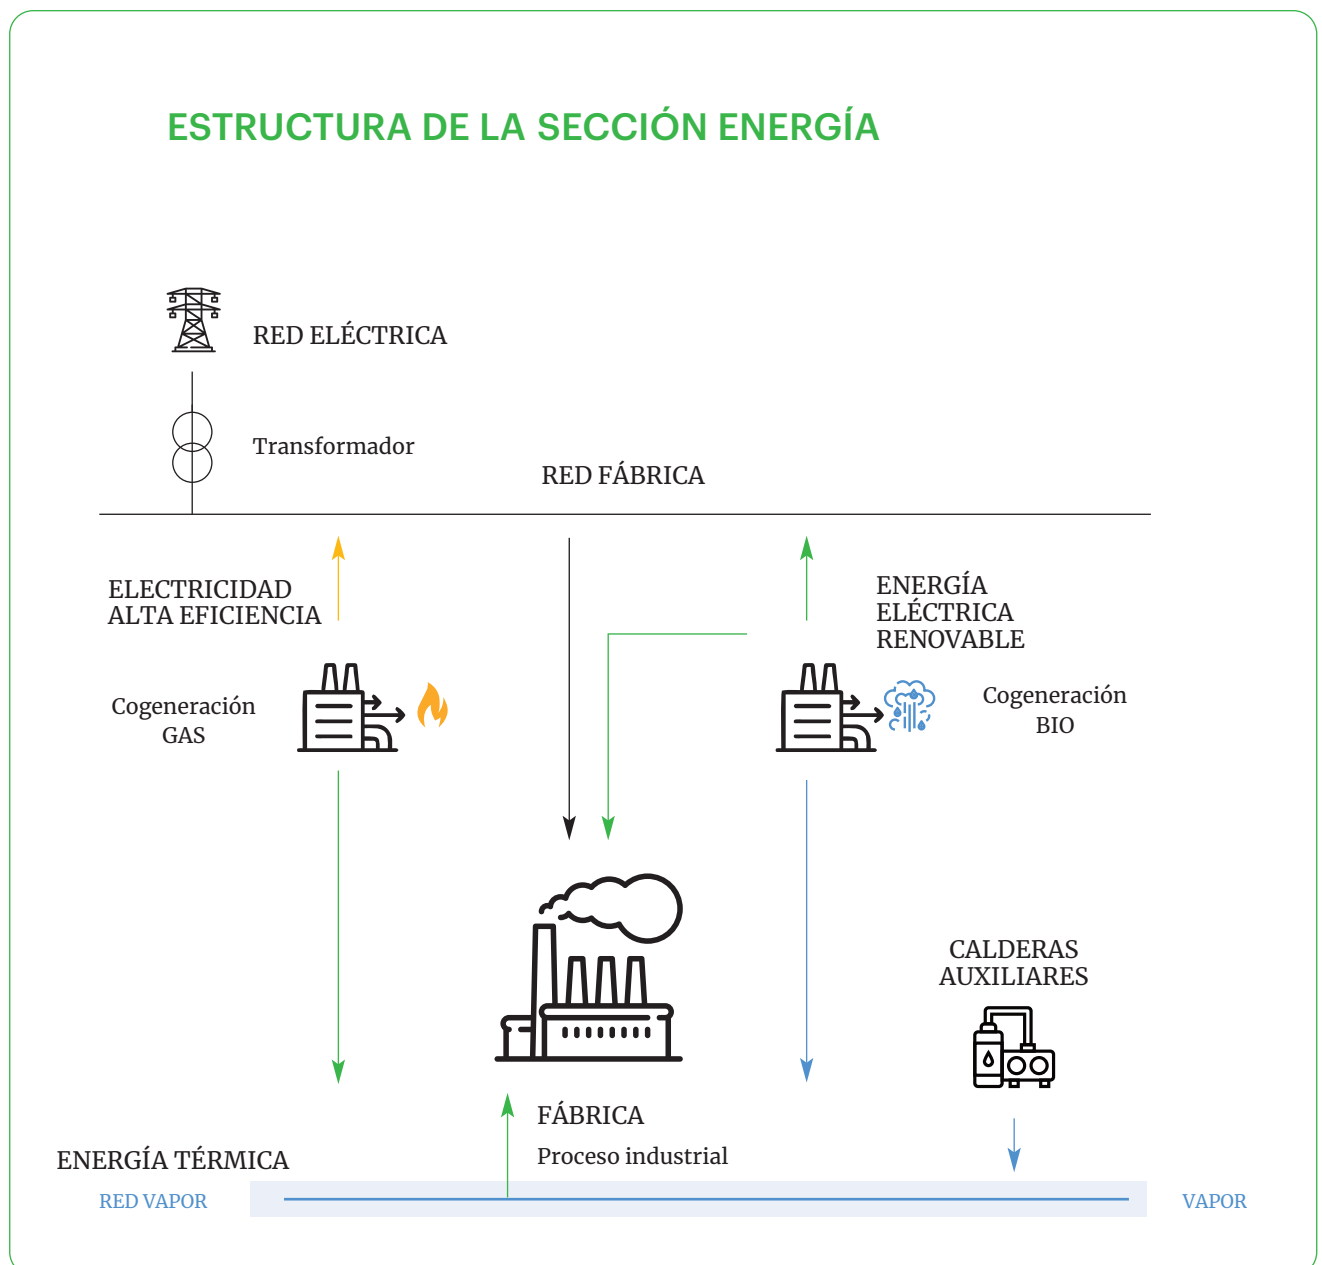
ESTRUCTURA DE LA SECCIÓN ENERGÍA

RED ELÉCTRICA

Transformador

RED FÁBRICA

ELECTRICIDAD ALTA EFICIENCIA

ENERGÍA ELÉCTRICA RENOVABLE

Cogeneración GAS

Cogeneración BIO

CALDERAS AUXILIARES

FÁBRICA

Proceso industrial

ENERGÍA TÉRMICA

RED VAPOR

VAPOR